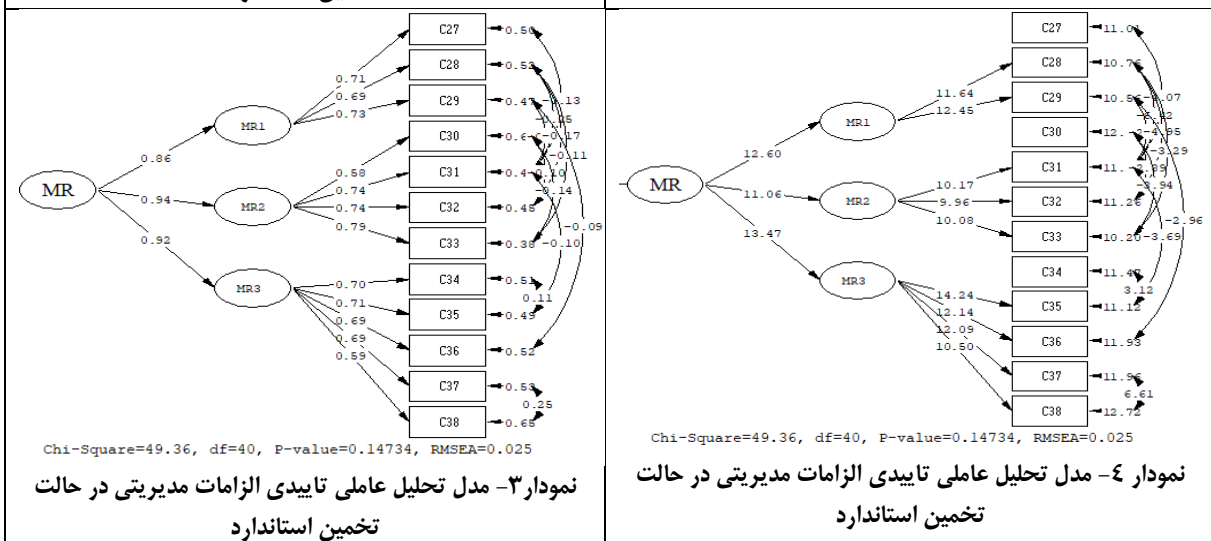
C27
C28
C29
C30
C31
C32
C33
C34
C35
C36
C37
C38
0.50
0.53
0.47
0.6
0.4
0.45
0.38
0.51
0.49
0.52
0.53
0.65
0.13
0.15
-0.17
-0.11
0.10
-0.14
-0.10
-0.09
0.11
0.25
0.71
0.69
0.73
0.58
0.74
0.74
0.79
0.70
0.71
0.69
0.69
0.59
MR1
MR2
MR3
MR
0.86
0.94
0.92
Chi-Square=49.36, df=40, P-value=0.14734, RMSEA=0.025

نمودار۳- مدل تحلیل عاملی تاییدی الزامات مدیریتی در حالت تخمین استاندارد

C27
C28
C29
C30
C31
C32
C33
C34
C35
C36
C37
C38
11.01
10.76
10.86
12.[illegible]
11.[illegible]
11.26
10.20
11.47
11.12
11.93
11.96
12.72
-2.07
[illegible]
-4.95
-3.29
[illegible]
-3.94
-2.96
-3.69
3.12
6.61
11.64
12.45
10.17
9.96
10.08
14.24
12.14
12.09
10.50
MR1
MR2
MR3
MR
12.60
11.06
13.47
Chi-Square=49.36, df=40, P-value=0.14734, RMSEA=0.025

نمودار ٤- مدل تحلیل عاملی تاییدی الزامات مدیریتی در حالت تخمین استاندارد